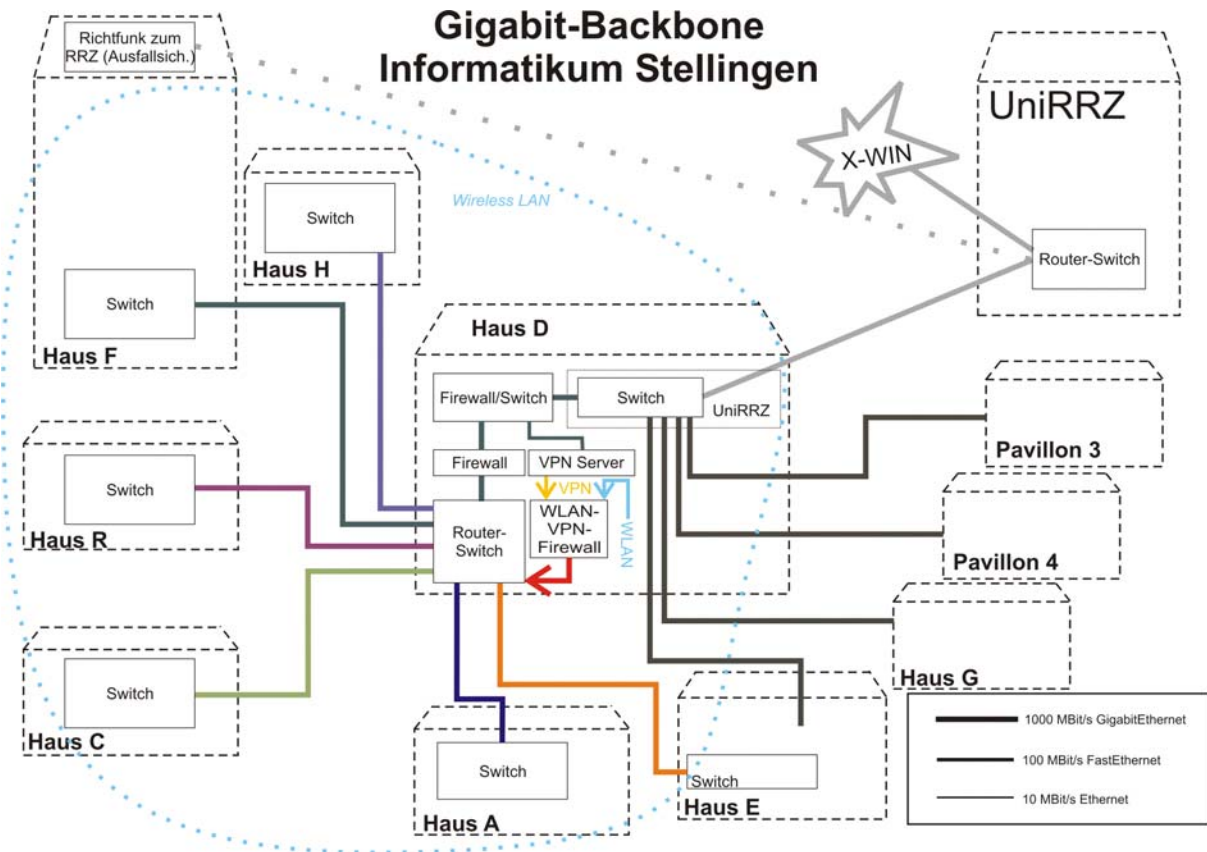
Gigabit-Backbone
Informatikum Stellingen

Richtfunk zum RRZ (Ausfallsich.)

UniRRZ

X-WIN

Router-Switch

Wireless LAN

Switch
Haus H

Switch
Haus F

Haus D

Firewall/Switch
Switch
UniRRZ

Firewall
VPN Server
VPN
WLAN-VPN-Firewall
WLAN
Router-Switch

Switch
Haus R

Switch
Haus C

Pavillon 3

Pavillon 4

Haus G

Switch
Haus A

Switch
Haus E

1000 MBit/s GigabitEthernet
100 MBit/s FastEthernet
10 MBit/s Ethernet